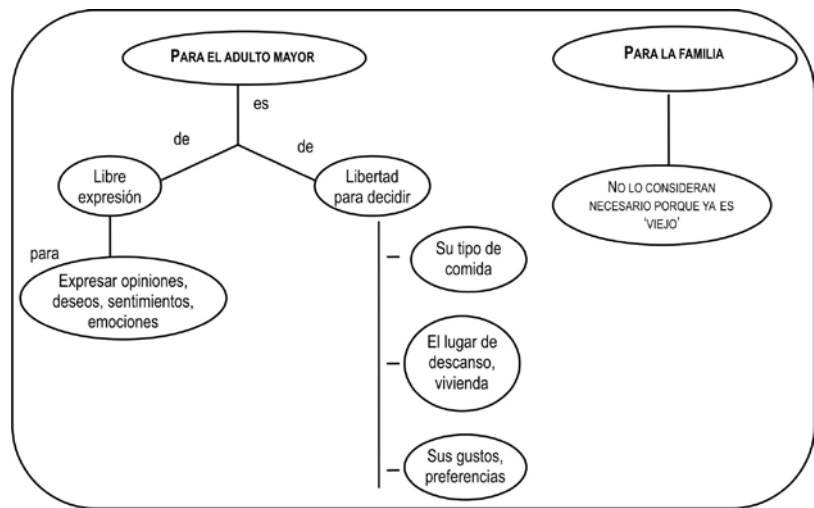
PARA EL ADULTO MAYOR

es

de

de

Libre expresión

Libertad para decidir

para

Expresar opiniones, deseos, sentimientos, emociones

Su tipo de comida

El lugar de descanso, vivienda

Sus gustos, preferencias

PARA LA FAMILIA

NO LO CONSIDERAN NECESARIO PORQUE YA ES 'VIEJO'